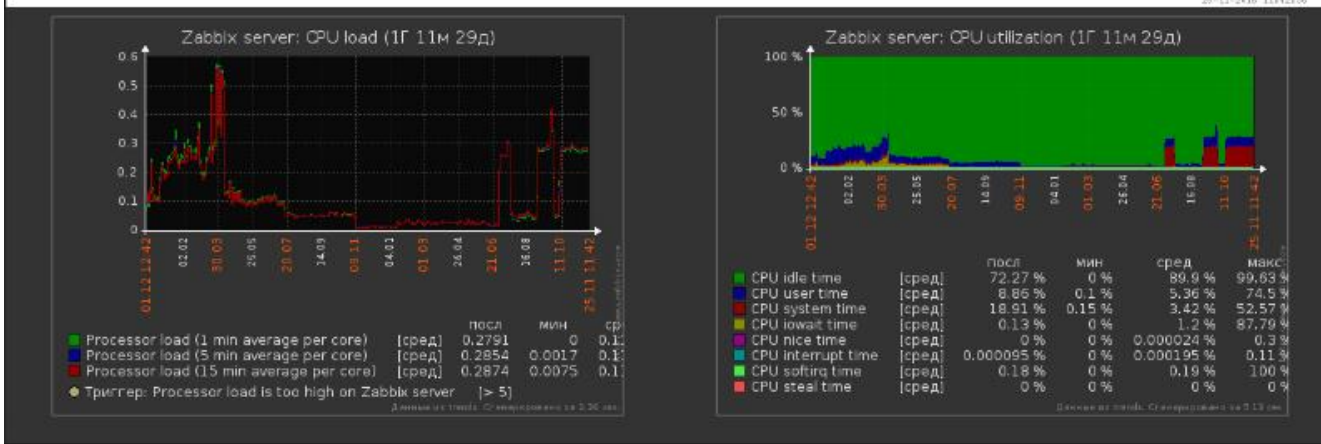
Zabbix server: CPU load (1Г 11м 29д)

0.6
0.5
0.4
0.3
0.2
0.1
0

01.12 12:42
02.02
30.03
25.05
20.07
14.09
09.11
04.01
01.03
26.04
21.06
16.08
11.10
25.11 11:42

| | | посл | мин | ср |
|---|---|---|---|---|
| Processor load (1 min average per core) | [сред] | 0.2791 | 0 | 0.1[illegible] |
| Processor load (5 min average per core) | [сред] | 0.2854 | 0.0017 | 0.1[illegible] |
| Processor load (15 min average per core) | [сред] | 0.2874 | 0.0075 | 0.1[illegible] |

Триггер: Processor load is too high on Zabbix server [> 5]

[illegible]

Zabbix server: CPU utilization (1Г 11м 29д)

100 %
50 %
0 %

01.12 12:42
02.02
30.03
25.05
20.07
14.09
09.11
04.01
01.03
26.04
21.06
16.08
11.10
25.11 11:42

| | | посл | мин | сред | макс |
|---|---|---|---|---|---|
| CPU idle time | [сред] | 72.27 % | 0 % | 89.9 % | 99.63 % |
| CPU user time | [сред] | 8.86 % | 0.1 % | 5.36 % | 74.5 % |
| CPU system time | [сред] | 18.91 % | 0.15 % | 3.42 % | 52.57 % |
| CPU iowait time | [сред] | 0.13 % | 0 % | 1.2 % | 87.79 % |
| CPU nice time | [сред] | 0 % | 0 % | 0.000024 % | 0.3 % |
| CPU interrupt time | [сред] | 0.000095 % | 0 % | 0.000195 % | 0.11 % |
| CPU softirq time | [сред] | 0.18 % | 0 % | 0.19 % | 100 % |
| CPU steal time | [сред] | 0 % | 0 % | 0 % | 0 % |

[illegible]